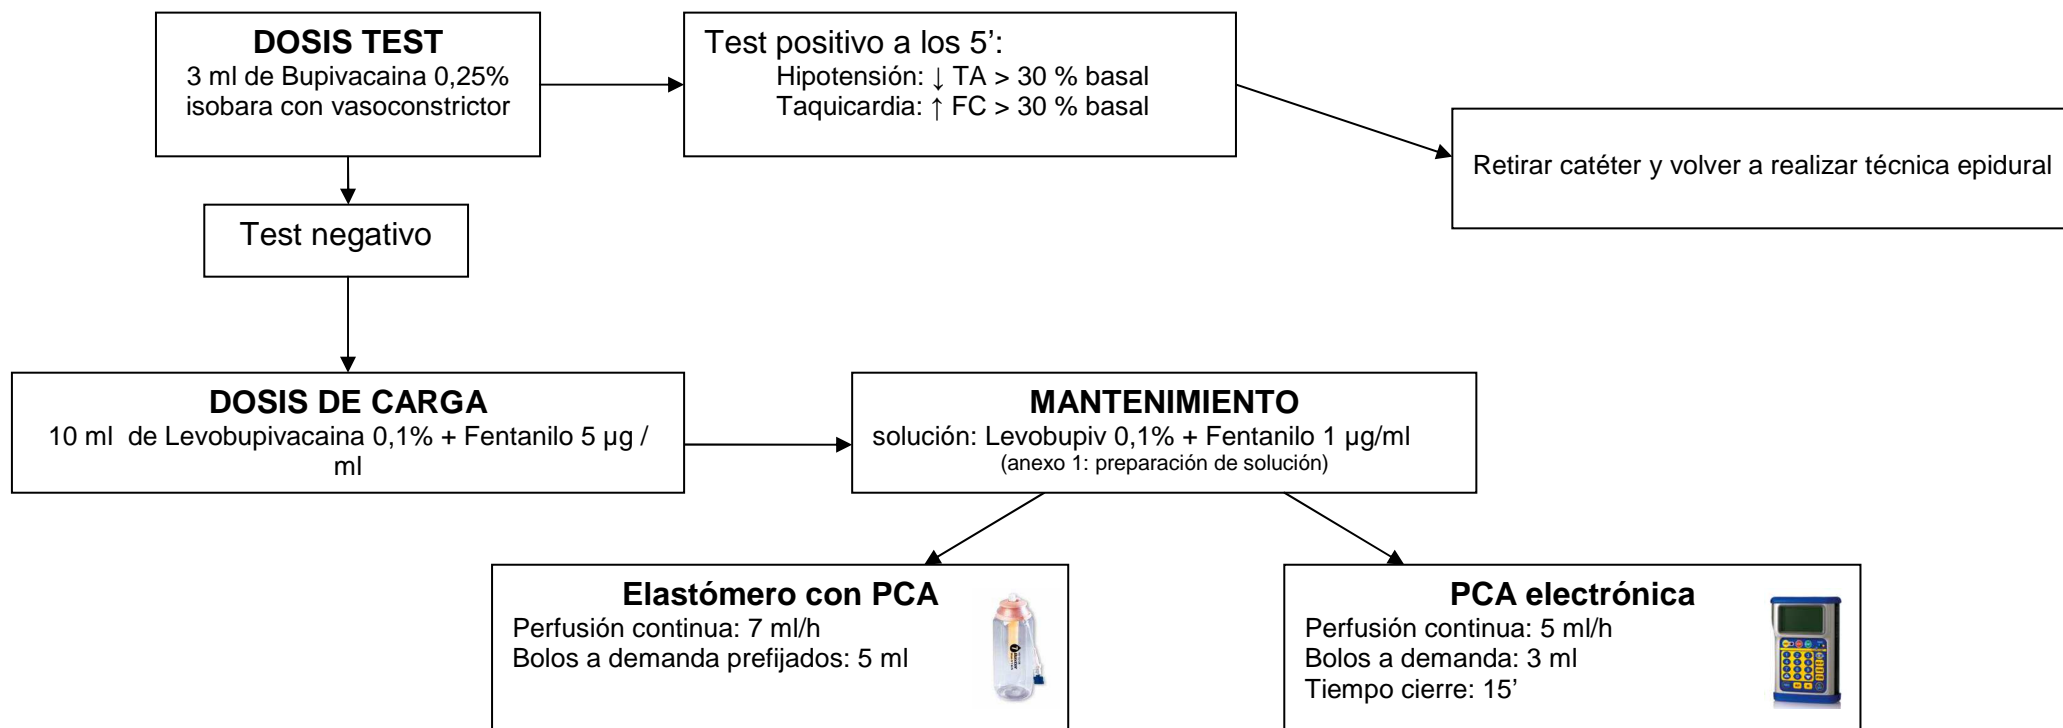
**DOSIS TEST**
3 ml de Bupivacaina 0,25% isobara con vasoconstrictor

Test positivo a los 5':
Hipotensión: ↓ TA > 30 % basal
Taquicardia: ↑ FC > 30 % basal

Retirar catéter y volver a realizar técnica epidural

Test negativo

**DOSIS DE CARGA**
10 ml de Levobupivacaina 0,1% + Fentanilo 5 µg / ml

**MANTENIMIENTO**
solución: Levobupiv 0,1% + Fentanilo 1 µg/ml
(anexo 1: preparación de solución)

**Elastómero con PCA**
Perfusión continua: 7 ml/h
Bolos a demanda prefijados: 5 ml

**PCA electrónica**
Perfusión continua: 5 ml/h
Bolos a demanda: 3 ml
Tiempo cierre: 15'